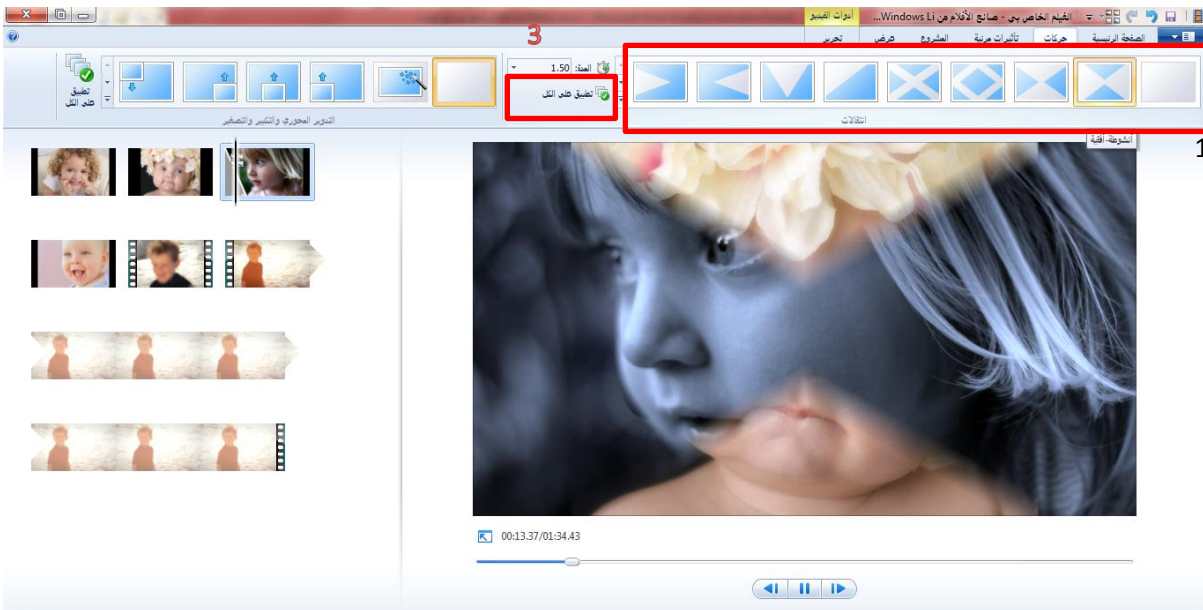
الفيلم الخاص بي - صانع الأفلام من Windows Li...

أدوات الفيديو

الصفحة الرئيسية

حركات

تأثيرات مرئية

المشروع

عرض

تحرير

3

المدة: 1.50

تطبيق على الكل

تطبيق على الكل

التدوير المحوري والتكبير والتصغير

انتقالات

المشوط- أفقية

1

00:13.37/01:34.43